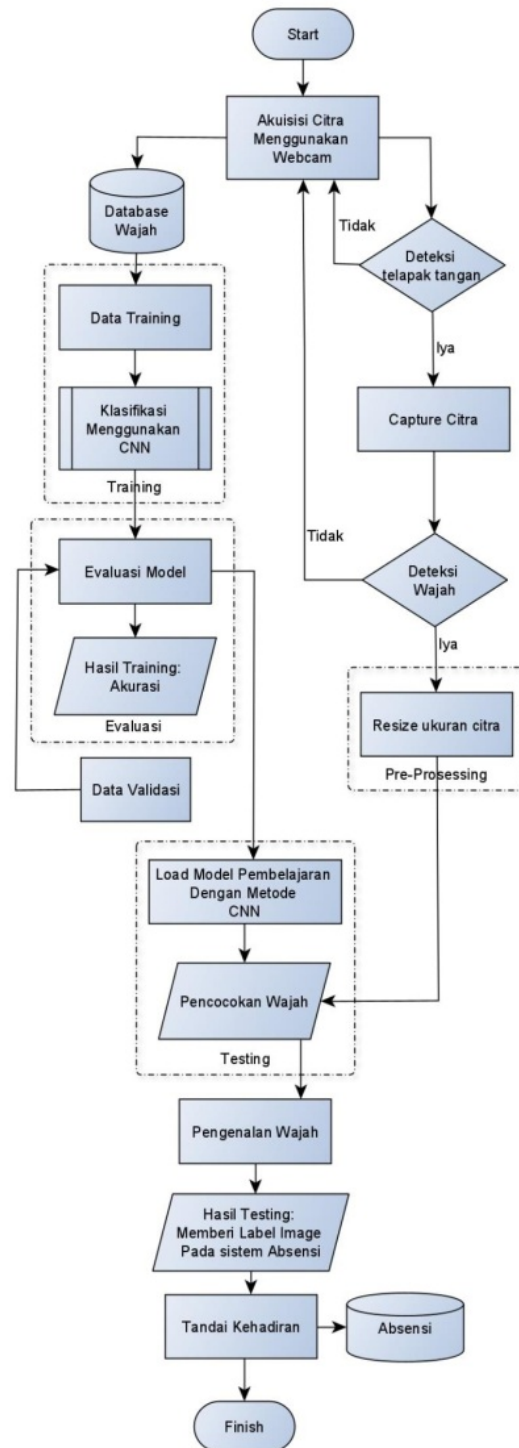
Start

Akuisisi Citra Menggunakan Webcam

Database Wajah

Tidak

Deteksi telapak tangan

Iya

Data Training

Klasifikasi Menggunakan CNN

Training

Capture Citra

Tidak

Evaluasi Model

Deteksi Wajah

Iya

Hasil Training: Akurasi

Evaluasi

Resize ukuran citra

Pre-Prosessing

Data Validasi

Load Model Pembelajaran Dengan Metode CNN

Pencocokan Wajah

Testing

Pengenalan Wajah

Hasil Testing: Memberi Label Image Pada sistem Absensi

Tandai Kehadiran

Absensi

Finish